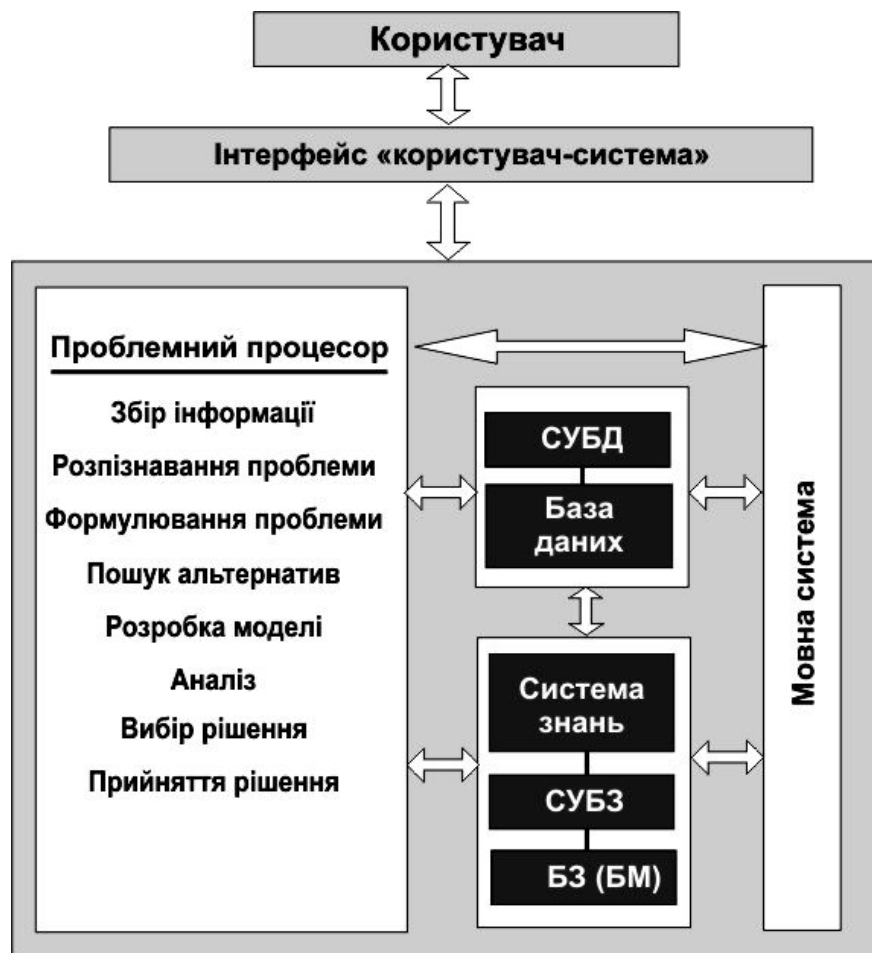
Користувач

Інтерфейс «користувач-система»

Проблемний процесор

Збір інформації

Розпізнавання проблеми

Формулювання проблеми

Пошук альтернатив

Розробка моделі

Аналіз

Вибір рішення

Прийняття рішення

СУБД

База даних

Система знань

СУБЗ

БЗ (БМ)

Мовна система